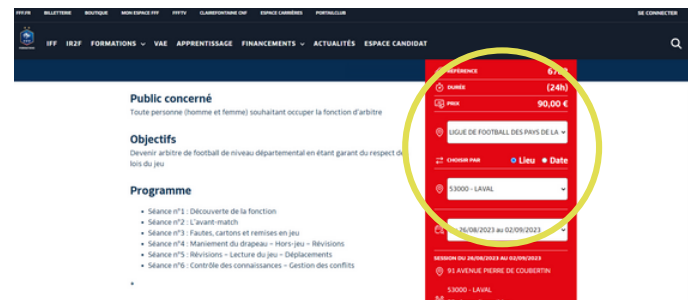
FFF.FR BILLETTERIE BOUTIQUE MON ESPACE FFF FFFTV CLAIREFONTAINE CNF ESPACE CARRIÈRES PORTAILCLUB SE CONNECTER

IFF IR2F FORMATIONS VAE APPRENTISSAGE FINANCEMENTS ACTUALITÉS ESPACE CANDIDAT

RÉFÉRENCE 67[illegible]
DURÉE (24h)
PRIX 90,00 €

LIGUE DE FOOTBALL DES PAYS DE LA

CHOISIR PAR Lieu Date

53000 - LAVAL

26/08/2023 au 02/09/2023

SESSION DU 26/08/2023 AU 02/09/2023
91 AVENUE PIERRE DE COUBERTIN
53000 - LAVAL

Public concerné
Toute personne (homme et femme) souhaitant occuper la fonction d'arbitre

Objectifs
Devenir arbitre de football de niveau départemental en étant garant du respect de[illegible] lois du jeu

Programme
• Séance n°1 : Découverte de la fonction
• Séance n°2 : L'avant-match
• Séance n°3 : Fautes, cartons et remises en jeu
• Séance n°4 : Maniement du drapeau – Hors-jeu – Révisions
• Séance n°5 : Révisions – Lecture du jeu – Déplacements
• Séance n°6 : Contrôle des connaissances – Gestion des conflits